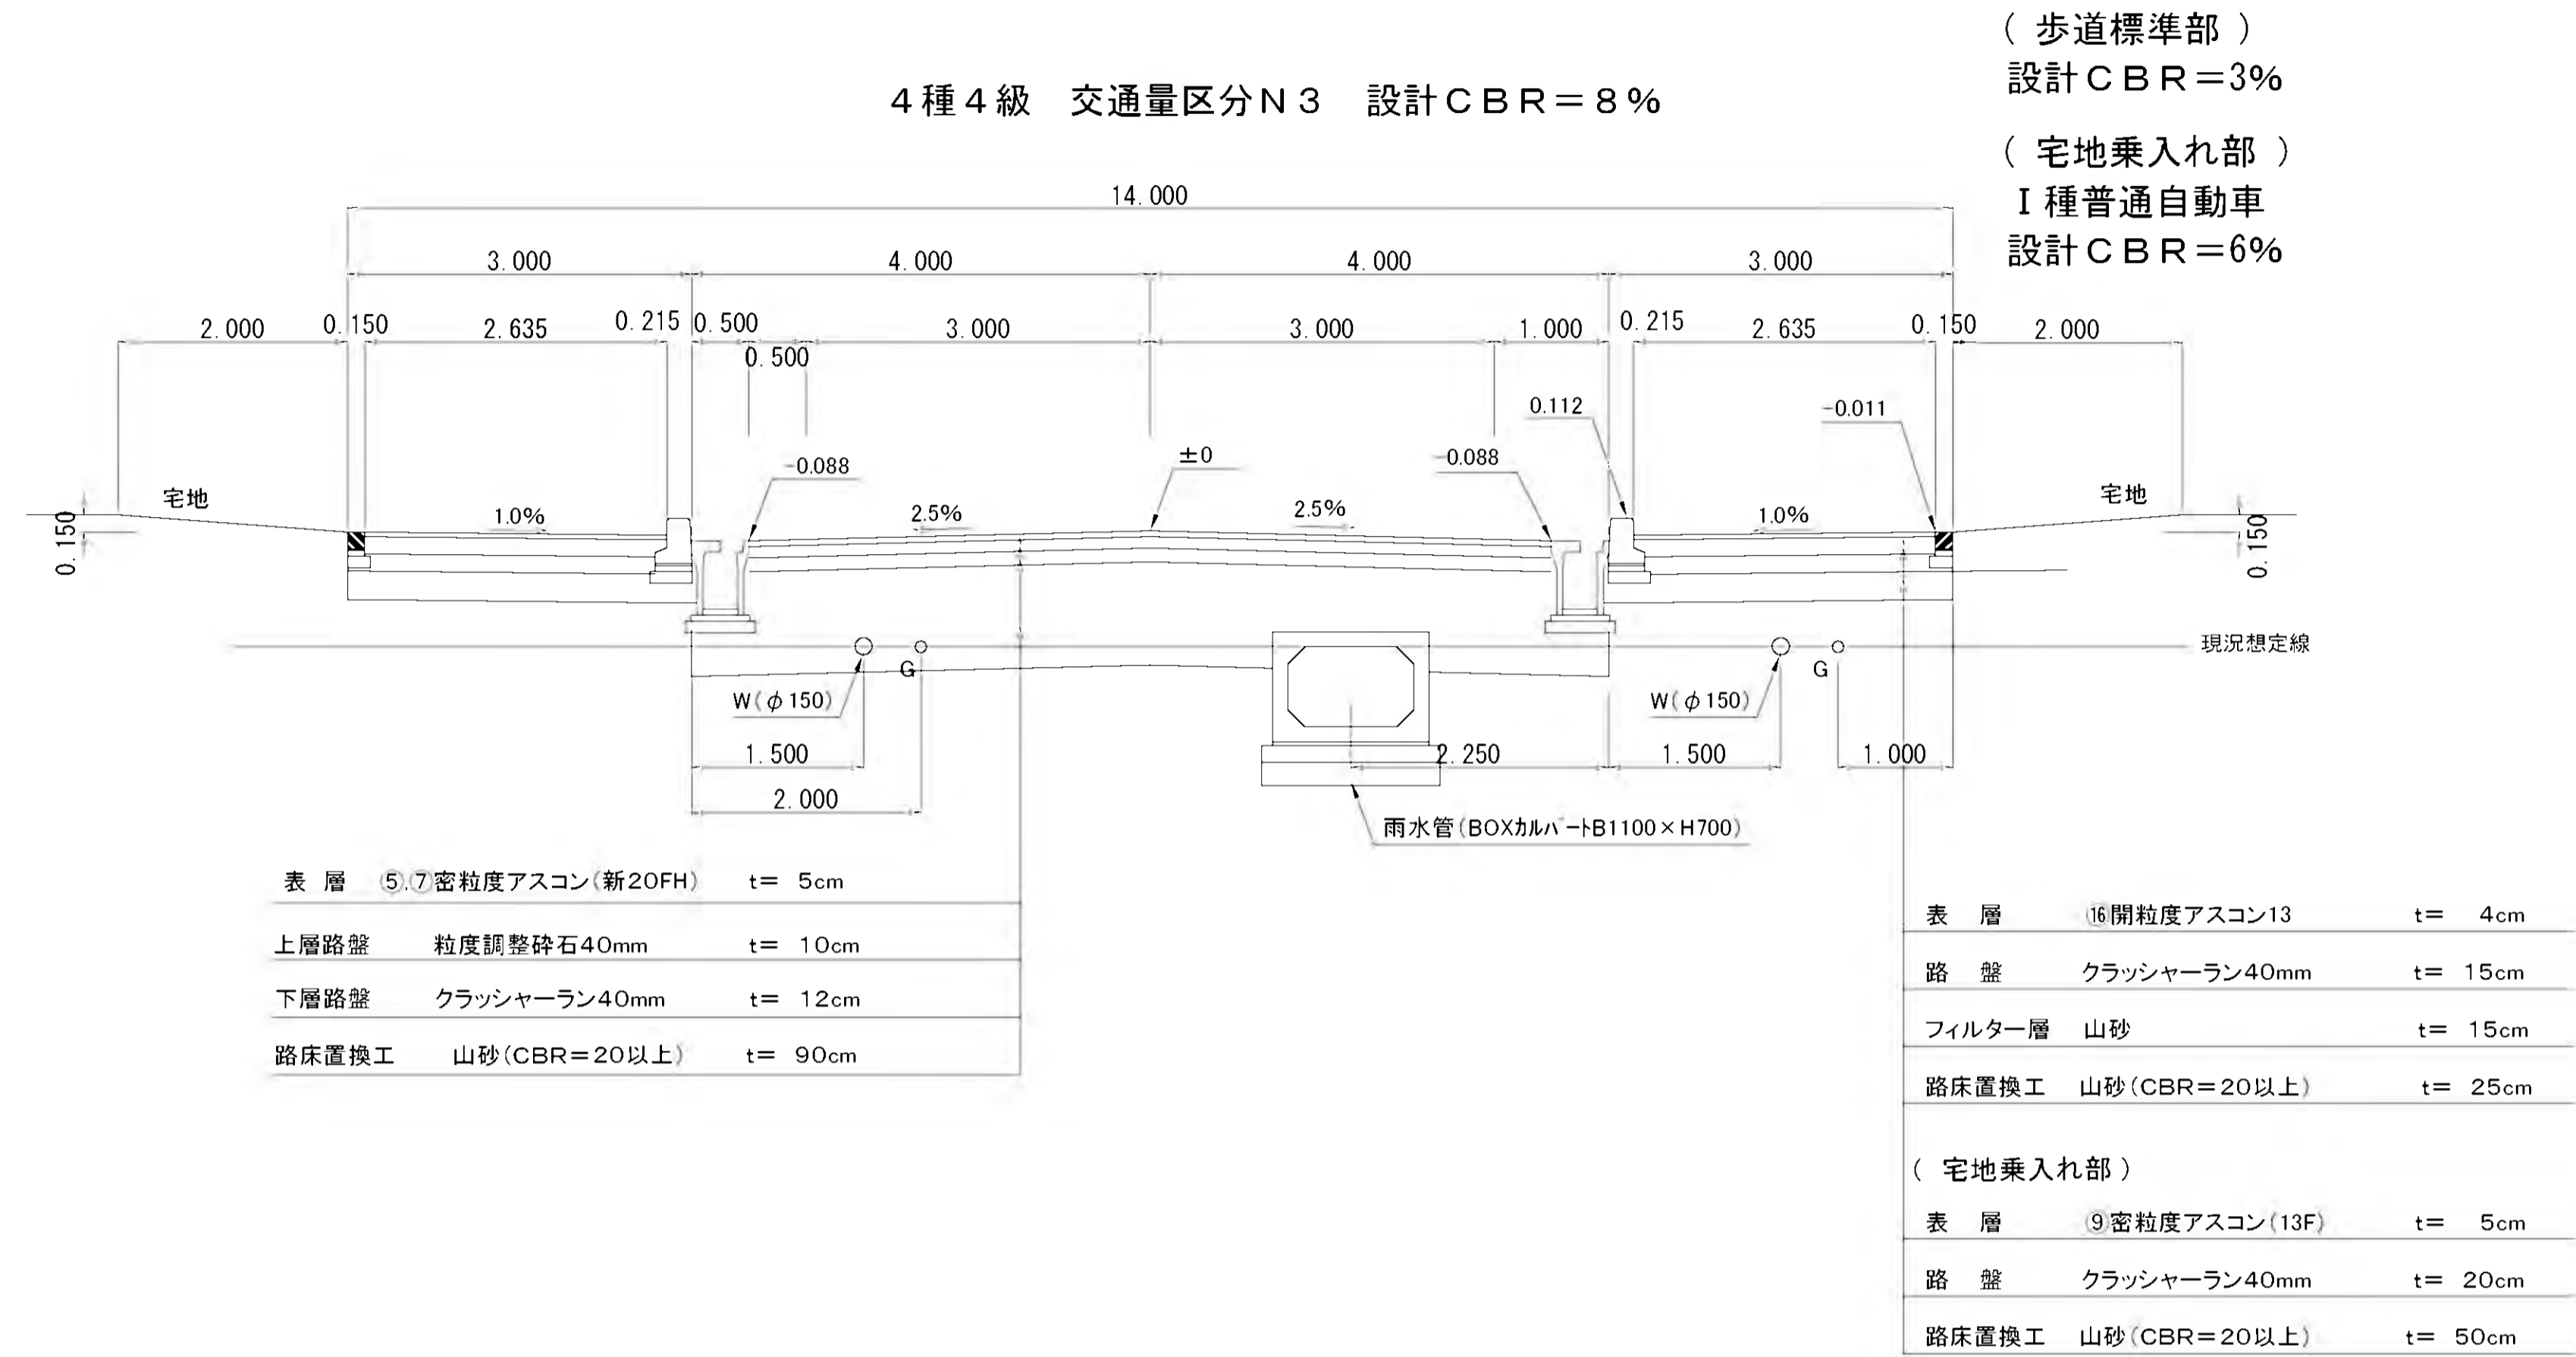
( 歩道標準部 )
設計ＣＢＲ＝3%

( 宅地乗入れ部 )
Ｉ種普通自動車
設計ＣＢＲ＝6%

４種４級　交通量区分Ｎ３　設計ＣＢＲ＝８％

14.000

3.000　4.000　4.000　3.000

2.000　0.150　2.635　0.215　0.500　3.000　3.000　1.000　0.215　2.635　0.150　2.000

0.500

0.112　-0.011

-0.088　±0　-0.088

宅地　宅地

1.0%　2.5%　2.5%　1.0%

0.150　0.150

現況想定線

G　G

W(φ150)　W(φ150)

1.500　2.250　1.500　1.000

2.000

雨水管(BOXカルバートB1100×H700)

| 表　層 | ⑤.⑦密粒度アスコン(新20FH) | t=　5cm |
|---|---|---|
| 上層路盤 | 粒度調整砕石40mm | t=　10cm |
| 下層路盤 | クラッシャーラン40mm | t=　12cm |
| 路床置換工 | 山砂(CBR=20以上) | t=　90cm |

| 表　層 | ⑯開粒度アスコン13 | t=　4cm |
|---|---|---|
| 路　盤 | クラッシャーラン40mm | t=　15cm |
| フィルター層 | 山砂 | t=　15cm |
| 路床置換工 | 山砂(CBR=20以上) | t=　25cm |

( 宅地乗入れ部 )

| 表　層 | ⑨密粒度アスコン(13F) | t=　5cm |
|---|---|---|
| 路　盤 | クラッシャーラン40mm | t=　20cm |
| 路床置換工 | 山砂(CBR=20以上) | t=　50cm |